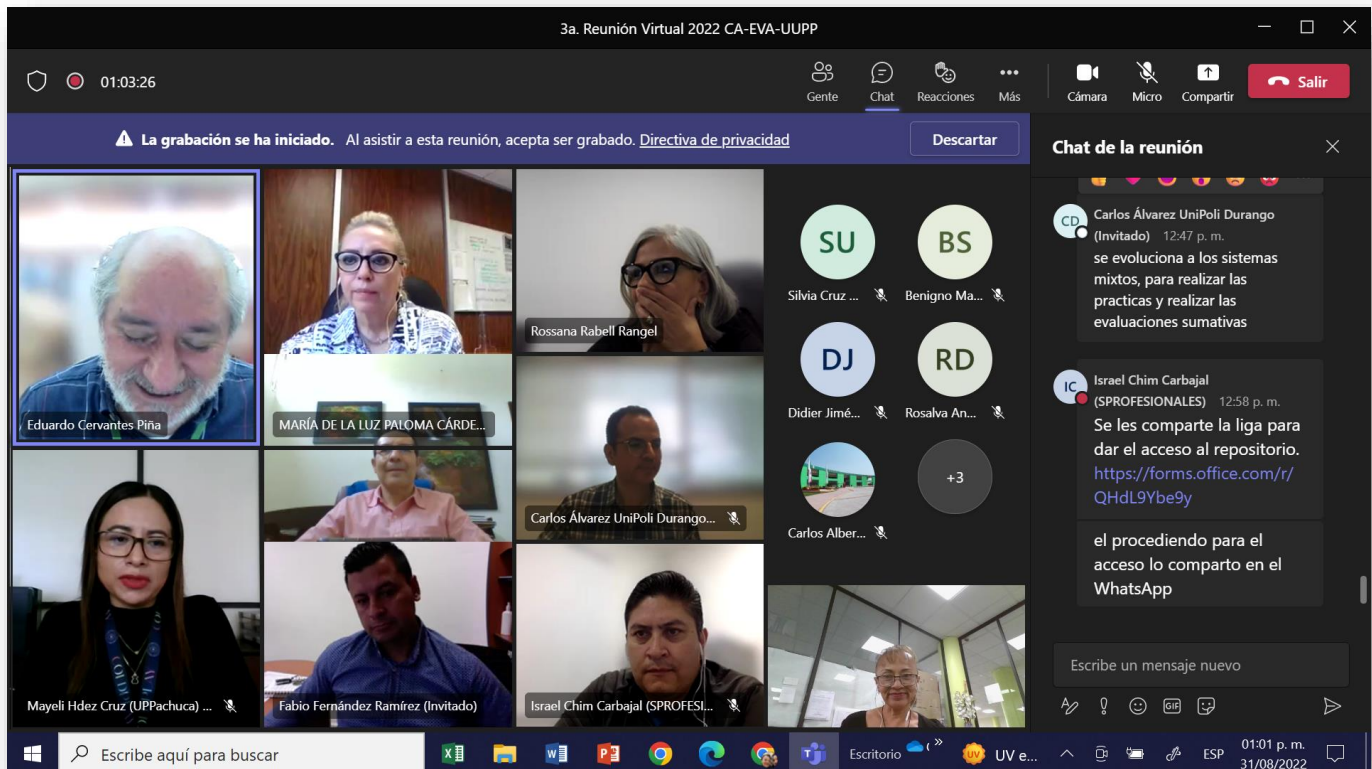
3a. Reunión Virtual 2022 CA-EVA-UUPP

01:03:26

Gente Chat Reacciones Más Cámara Micro Compartir Salir

La grabación se ha iniciado. Al asistir a esta reunión, acepta ser grabado. Directiva de privacidad Descartar

Chat de la reunión

CD Carlos Álvarez UniPoli Durango (Invitado) 12:47 p. m.
se evoluciona a los sistemas mixtos, para realizar las practicas y realizar las evaluaciones sumativas

IC Israel Chim Carbajal (SPROFESIONALES) 12:58 p. m.
Se les comparte la liga para dar el acceso al repositorio.
https://forms.office.com/r/QHdL9Ybe9y

el procediendo para el acceso lo comparto en el WhatsApp

Escribe un mensaje nuevo

Eduardo Cervantes Piña
MARÍA DE LA LUZ PALOMA CÁRDE...
Rossana Rabell Rangel
SU Silvia Cruz ...
BS Benigno Ma...
DJ Didier Jimé...
RD Rosalva An...
Carlos Alber...
+3
Carlos Álvarez UniPoli Durango...
Mayeli Hdez Cruz (UPPachuca) ...
Fabio Fernández Ramírez (Invitado)
Israel Chim Carbajal (SPROFESI...

Escribe aquí para buscar
Escritorio
UV e...
ESP
01:01 p. m.
31/08/2022